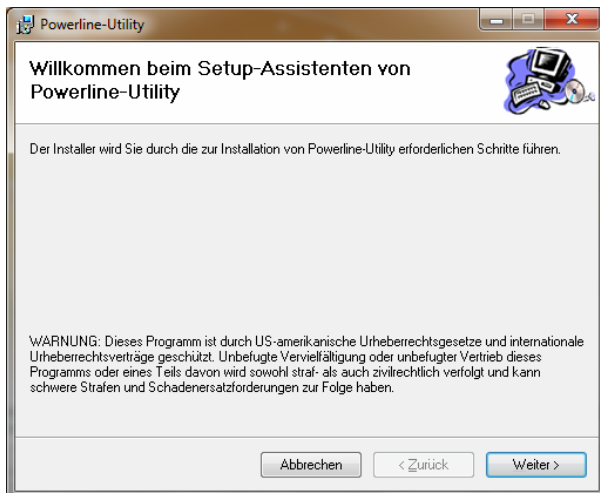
Powerline-Utility

Willkommen beim Setup-Assistenten von Powerline-Utility

Der Installer wird Sie durch die zur Installation von Powerline-Utility erforderlichen Schritte führen.

WARNUNG: Dieses Programm ist durch US-amerikanische Urheberrechtsgesetze und internationale Urheberrechtsverträge geschützt. Unbefugte Vervielfältigung oder unbefugter Vertrieb dieses Programms oder eines Teils davon wird sowohl straf- als auch zivilrechtlich verfolgt und kann schwere Strafen und Schadenersatzforderungen zur Folge haben.

Abbrechen
< Zurück
Weiter >